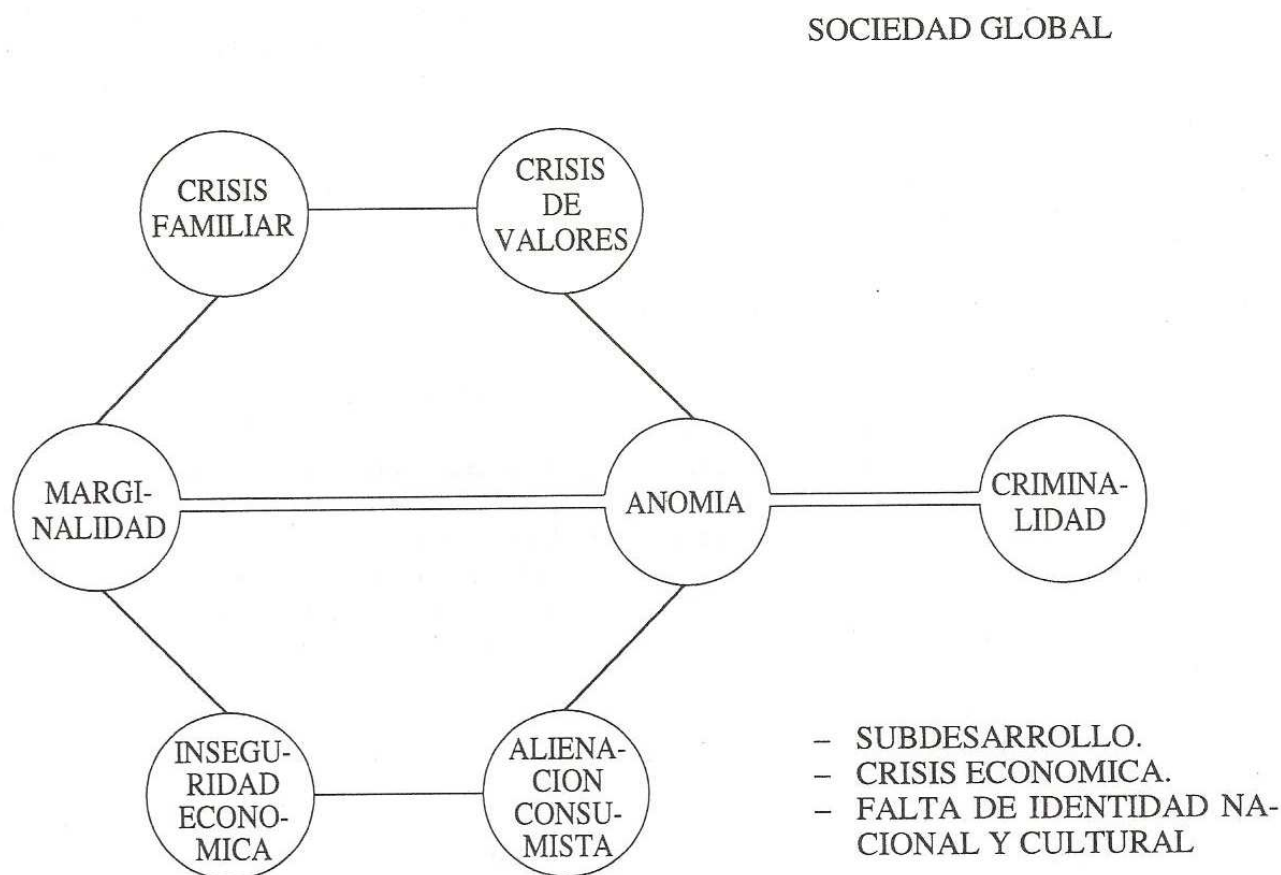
SOCIEDAD GLOBAL

CRISIS FAMILIAR

CRISIS DE VALORES

MARGINALIDAD

ANOMIA

CRIMINALIDAD

INSEGURIDAD ECONOMICA

ALIENACION CONSUMISTA

– SUBDESARROLLO.
– CRISIS ECONOMICA.
– FALTA DE IDENTIDAD NACIONAL Y CULTURAL